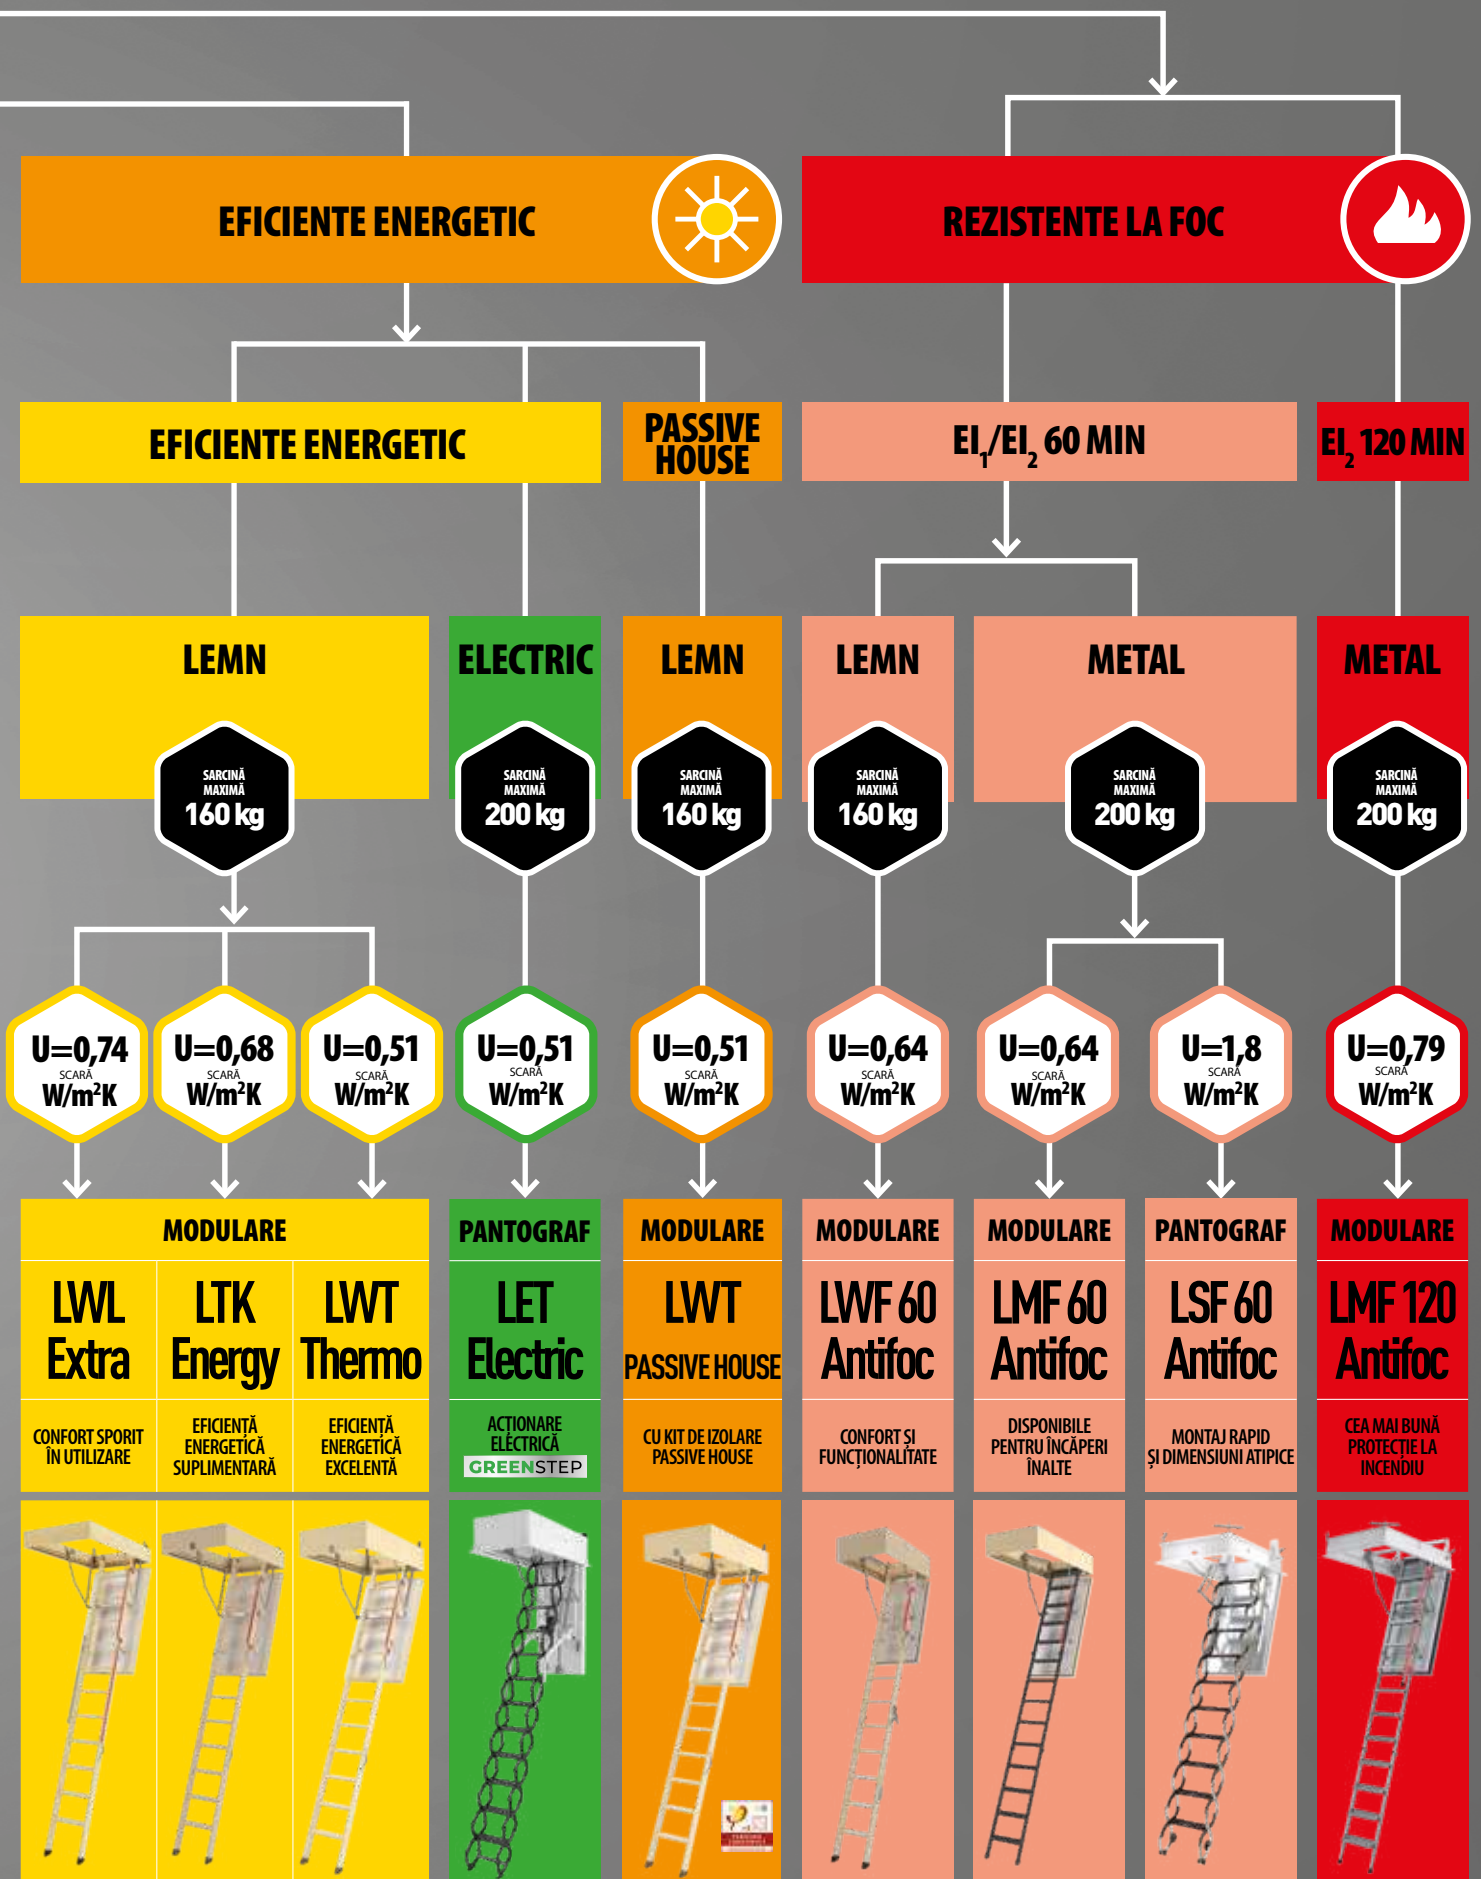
EFICIENTE ENERGETIC

REZISTENTE LA FOC

EFICIENTE ENERGETIC

PASSIVE HOUSE

$EI_1/EI_2$ 60 MIN

$EI_2$ 120 MIN

LEMN

SARCINĂ MAXIMĂ 160 kg

ELECTRIC

SARCINĂ MAXIMĂ 200 kg

LEMN

SARCINĂ MAXIMĂ 160 kg

LEMN

SARCINĂ MAXIMĂ 160 kg

METAL

SARCINĂ MAXIMĂ 200 kg

METAL

SARCINĂ MAXIMĂ 200 kg

U=0,74 SCARĂ W/m²K

U=0,68 SCARĂ W/m²K

U=0,51 SCARĂ W/m²K

U=0,51 SCARĂ W/m²K

U=0,51 SCARĂ W/m²K

U=0,64 SCARĂ W/m²K

U=0,64 SCARĂ W/m²K

U=1,8 SCARĂ W/m²K

U=0,79 SCARĂ W/m²K

MODULARE

PANTOGRAF

MODULARE

MODULARE

MODULARE

PANTOGRAF

MODULARE

| LWL Extra | LTK Energy | LWT Thermo | LET Electric | LWT PASSIVE HOUSE | LWF 60 Antifoc | LMF 60 Antifoc | LSF 60 Antifoc | LMF 120 Antifoc |
|---|---|---|---|---|---|---|---|---|
| CONFORT SPORIT ÎN UTILIZARE | EFICIENȚĂ ENERGETICĂ SUPLIMENTARĂ | EFICIENȚĂ ENERGETICĂ EXCELENTĂ | ACȚIONARE ELECTRICĂ GREENSTEP | CU KIT DE IZOLARE PASSIVE HOUSE | CONFORT ȘI FUNCȚIONALITATE | DISPONIBILE PENTRU ÎNCĂPERI ÎNALTE | MONTAJ RAPID ȘI DIMENSIUNI ATIPICE | CEA MAI BUNĂ PROTECȚIE LA INCENDIU |